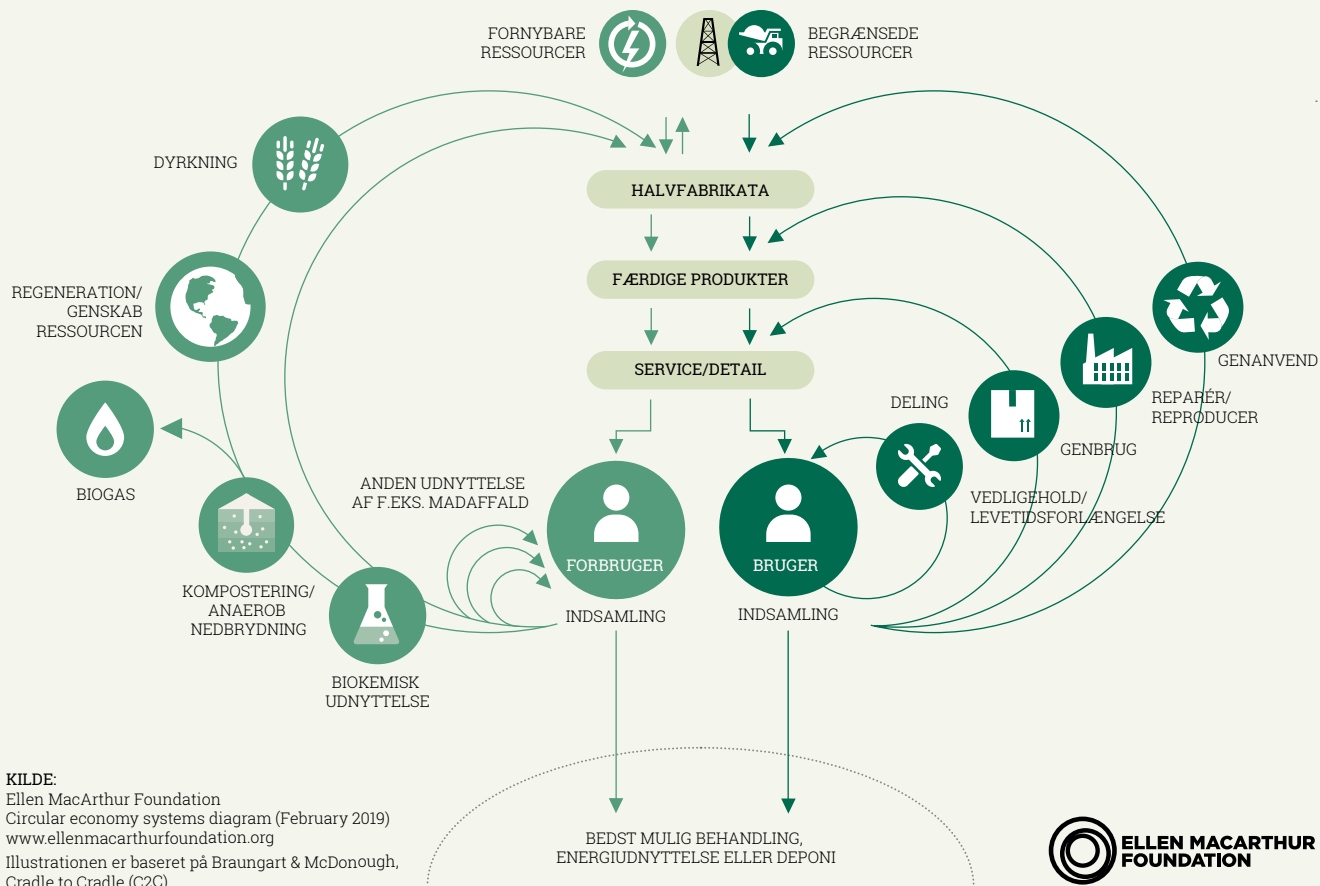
FORNYBARE RESSOURCER

BEGRÆNSEDE RESSOURCER

DYRKNING

HALVFABRIKATA

FÆRDIGE PRODUKTER

SERVICE/DETAIL

REGENERATION/ GENSKAB RESSOURCEN

BIOGAS

GENANVEND

REPARÉR/ REPRODUCER

GENBRUG

DELING

VEDLIGEHOLD/ LEVETIDSFORLÆNGELSE

ANDEN UDNYTTELSE AF F.EKS. MADAFFALD

FORBRUGER

BRUGER

KOMPOSTERING/ ANAEROB NEDBRYDNING

BIOKEMISK UDNYTTELSE

INDSAMLING

INDSAMLING

KILDE:
Ellen MacArthur Foundation
Circular economy systems diagram (February 2019)
www.ellenmacarthurfoundation.org
Illustrationen er baseret på Braungart & McDonough, Cradle to Cradle (C2C)

BEDST MULIG BEHANDLING, ENERGIUDNYTTELSE ELLER DEPONI

ELLEN MACARTHUR FOUNDATION